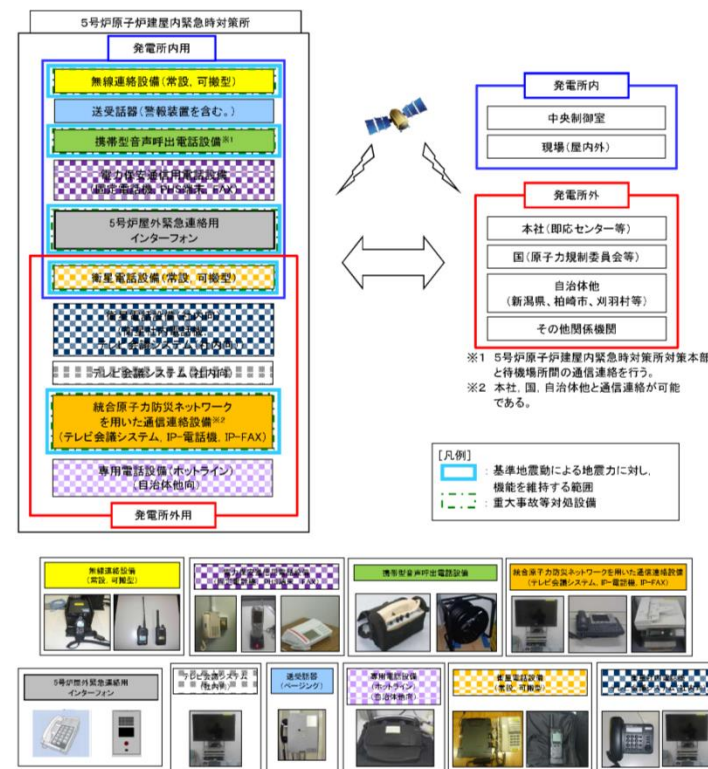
5号炉原子炉建屋内緊急時対策所

発電所内用

無線連絡設備（常設，可搬型）

送受話器（警報装置を含む。）

携帯型音声呼出電話設備※1

電力保安通信用電話設備
（固定電話機，PHS端末，FAX）

5号炉屋外緊急連絡用
インターフォン

衛星電話設備（常設，可搬型）

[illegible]
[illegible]
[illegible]

テレビ会議システム（社内向）

統合原子力防災ネットワーク
を用いた通信連絡設備※2
（テレビ会議システム，IP-電話機，IP-FAX）

専用電話設備（ホットライン）
（自治体他向）

発電所外用

発電所内

中央制御室

現場（屋内外）

発電所外

本社（即応センター等）

国（原子力規制委員会等）

自治体他
（新潟県，柏崎市，刈羽村等）

その他関係機関

※1　5号炉原子炉建屋内緊急時対策所対策本部と待機場所間の通信連絡を行う。
※2　本社，国，自治体他と通信連絡が可能である。

［凡例］
：基準地震動による地震力に対し，機能を維持する範囲
：重大事故等対処設備

無線連絡設備
（常設，可搬型）

電力保安通信用電話設備
（固定電話機，PHS端末，FAX）

携帯型音声呼出電話設備

統合原子力防災ネットワークを用いた通信連絡設備
（テレビ会議システム，IP-電話機，IP-FAX）

5号炉屋外緊急連絡用
インターフォン

テレビ会議システム
（社内向）

送受話器
（ページング）

専用電話設備
（ホットライン）
（自治体他向）

衛星電話設備
（常設，可搬型）

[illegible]